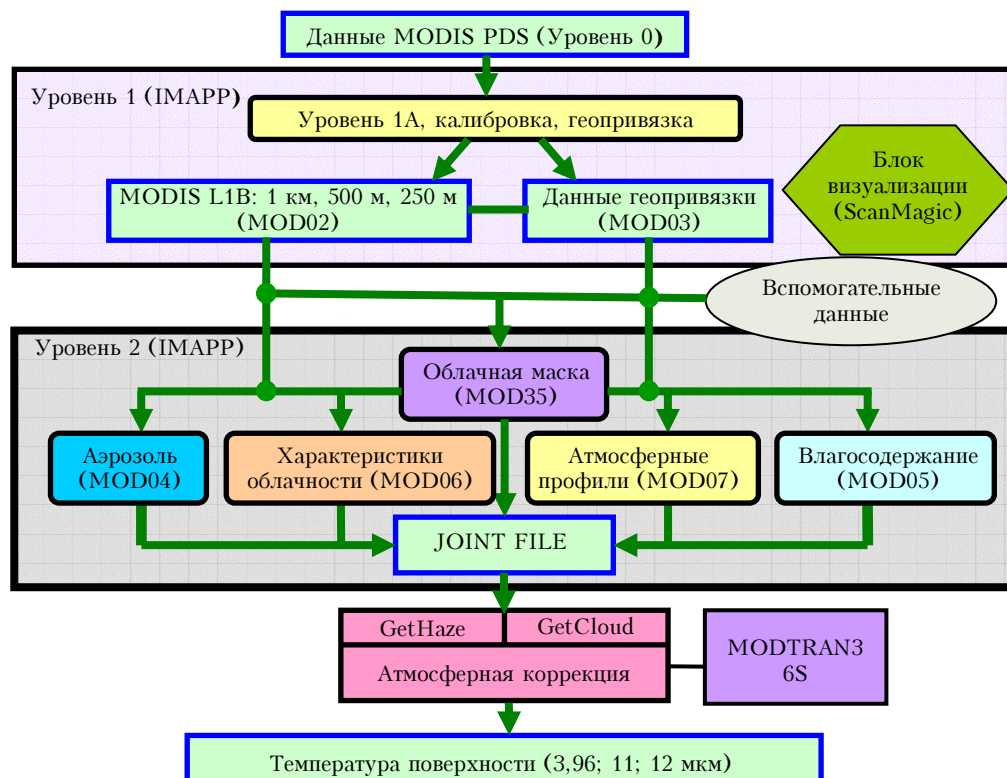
Данные MODIS PDS (Уровень 0)

Уровень 1 (IMAPP)

Уровень 1A, калибровка, геопривязка

MODIS L1B: 1 км, 500 м, 250 м (MOD02)

Данные геопривязки (MOD03)

Блок визуализации (ScanMagic)

Вспомогательные данные

Уровень 2 (IMAPP)

Облачная маска (MOD35)

Аэрозоль (MOD04)

Характеристики облачности (MOD06)

Атмосферные профили (MOD07)

Влагосодержание (MOD05)

JOINT FILE

GetHaze

GetCloud

Атмосферная коррекция

MODTRAN3 6S

Температура поверхности (3,96; 11; 12 мкм)